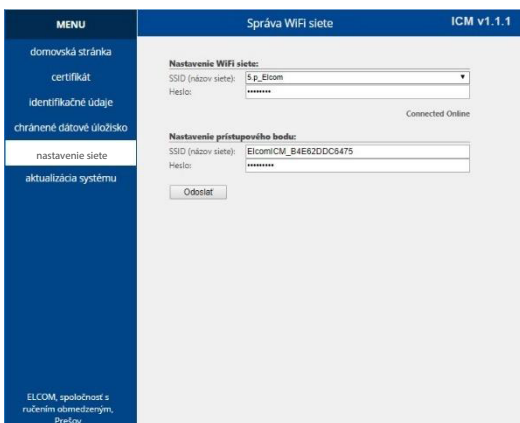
MENU

domovská stránka

certifikát

identifikačné údaje

chránené dátové úložisko

nastavenie siete

aktualizácia systému

ELCOM, spoločnosť s ručením obmedzeným, Prešov

Správa WiFi siete

ICM v1.1.1

Nastavenie WiFi siete:

SSID (názov siete): 5.p_Elcom

Heslo: ••••••••

Connected Online

Nastavenie prístupového bodu:

SSID (názov siete): ElcomICM_B4E62DDC6475

Heslo: ••••••••••

Odoslať